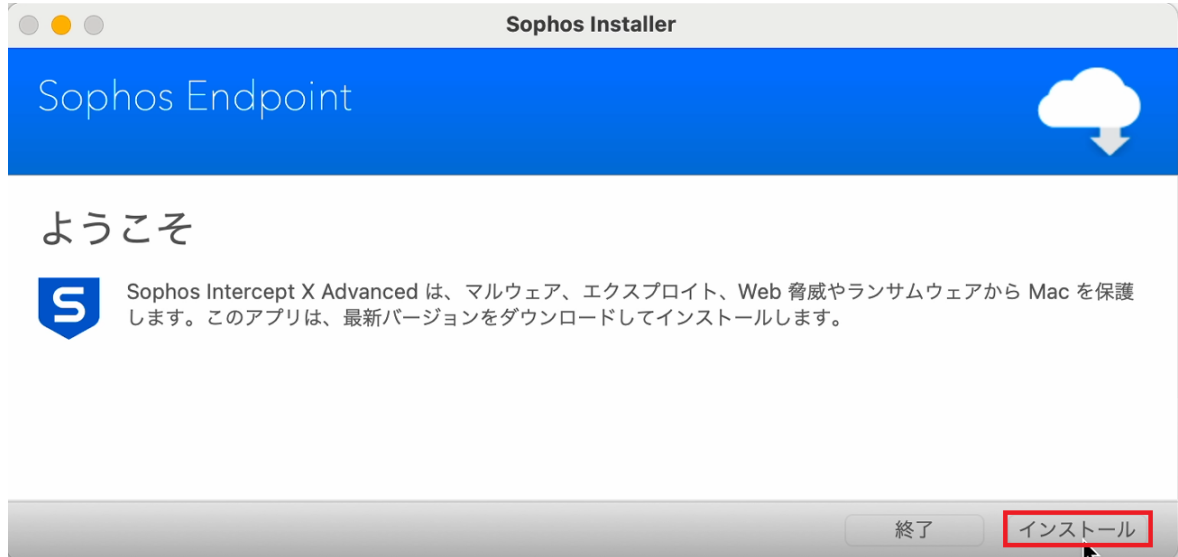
Sophos Installer

Sophos Endpoint

ようこそ

Sophos Intercept X Advanced は、マルウェア、エクスプロイト、Web 脅威やランサムウェアから Mac を保護します。このアプリは、最新バージョンをダウンロードしてインストールします。

終了

インストール